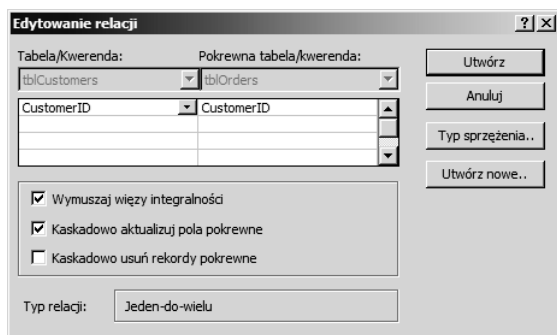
Edytowanie relacji

?| X

Tabela/Kwerenda:

Pokrewna tabela/kwerenda:

tblCustomers

tblOrders

| CustomerID | CustomerID |
|---|---|
| | |
| | |
| | |

Utwórz

Anuluj

Typ sprzężenia..

Utwórz nowe...

Wymuszaj więzy integralności

Kaskadowo aktualizuj pola pokrewne

Kaskadowo usuń rekordy pokrewne

Typ relacji:

Jeden-do-wielu